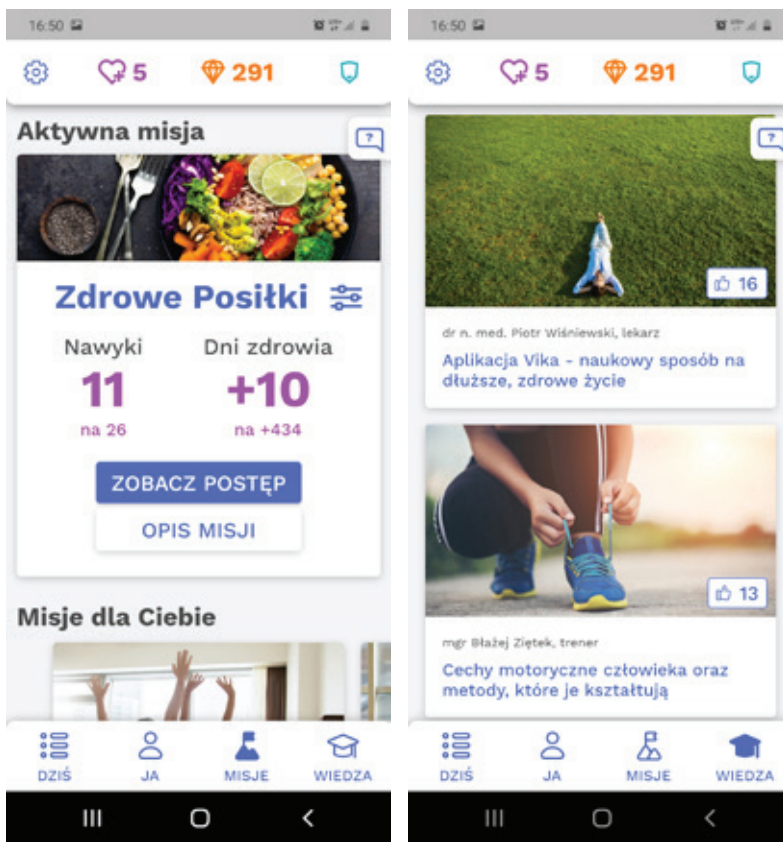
16:50

5 291

Aktywna misja

Zdrowe Posiłki

Nawyki
11
na 26

Dni zdrowia
+10
na +434

ZOBACZ POSTĘP

OPIS MISJI

Misje dla Ciebie

DZIŚ JA MISJE WIEDZA

16:50

5 291

16

dr n. med. Piotr Wiśniewski, lekarz

Aplikacja Vika - naukowy sposób na dłuższe, zdrowe życie

13

mgr Błażej Ziętek, trener

Cechy motoryczne człowieka oraz metody, które je kształtują

DZIŚ JA MISJE WIEDZA